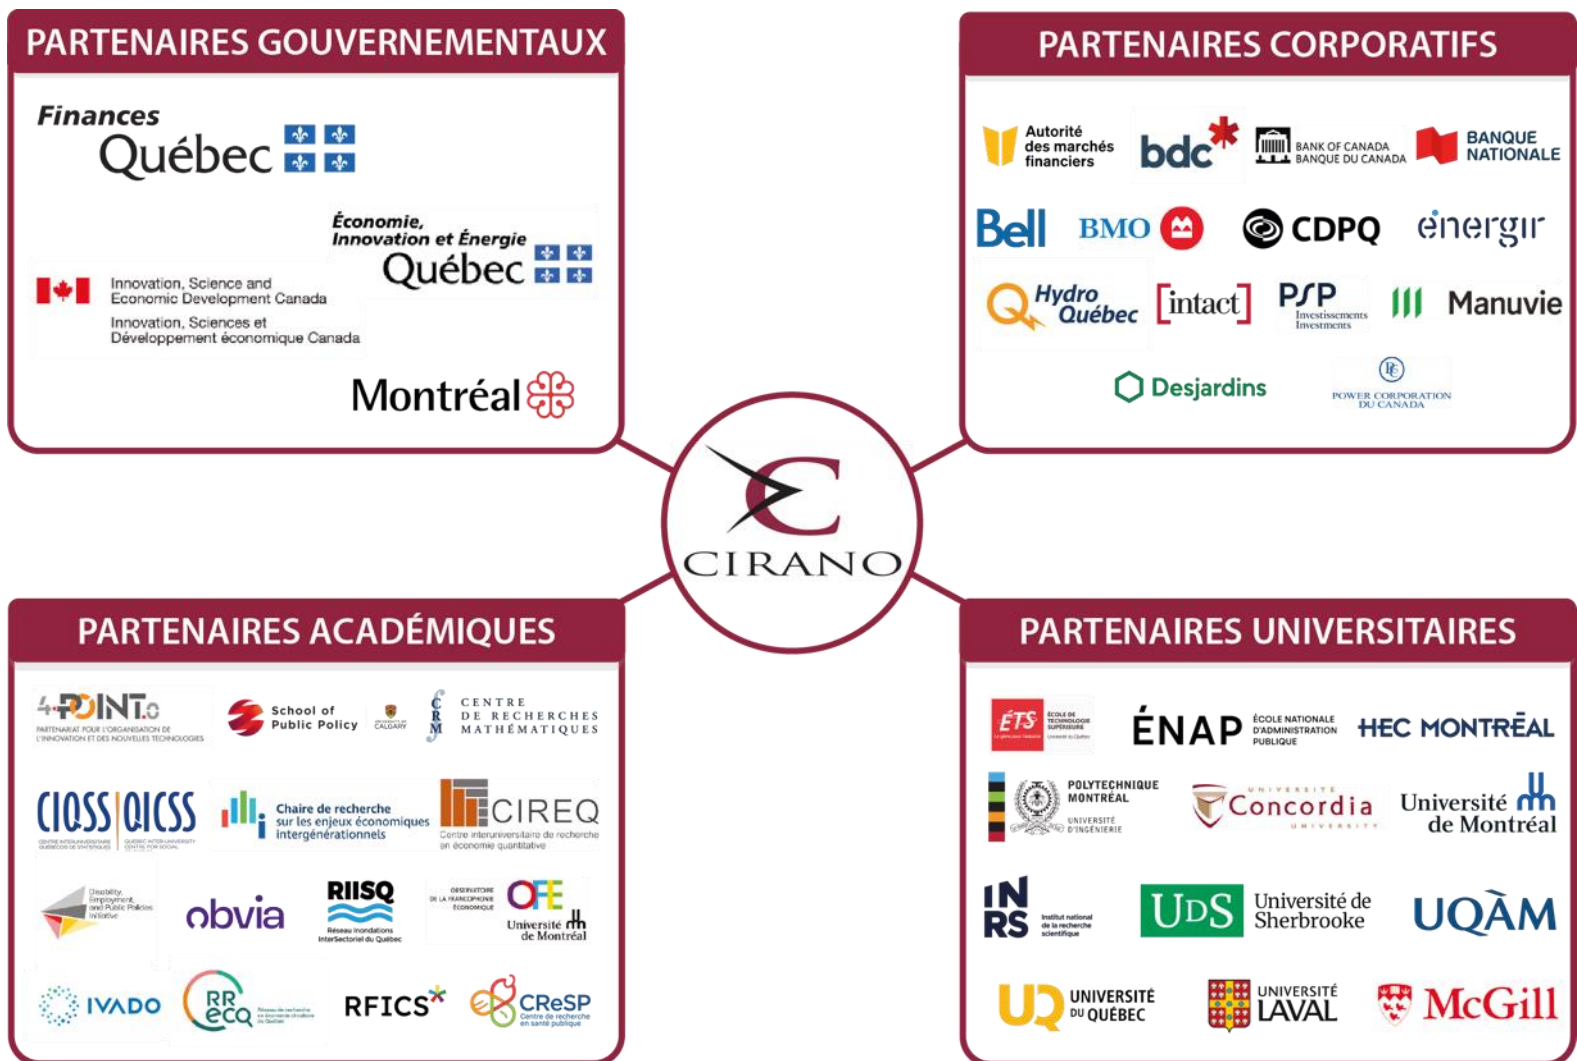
PARTENAIRES GOUVERNEMENTAUX

Finances Québec

Économie, Innovation et Énergie Québec

Innovation, Science and Economic Development Canada
Innovation, Sciences et Développement économique Canada

Montréal

PARTENAIRES CORPORATIFS

Autorité des marchés financiers
bdc
BANK OF CANADA BANQUE DU CANADA
BANQUE NATIONALE
Bell
BMO
CDPQ
énergir
Hydro Québec
intact
PSP Investissements Investments
Manuvie
Desjardins
POWER CORPORATION DU CANADA

CIRANO

PARTENAIRES ACADÉMIQUES

4POINT0
PARTENARIAT POUR L'ORGANISATION DE L'INNOVATION ET DES NOUVELLES TECHNOLOGIES
School of Public Policy
UNIVERSITY OF CALGARY
CRM CENTRE DE RECHERCHES MATHÉMATIQUES
CIQSS QICSS
Chaire de recherche sur les enjeux économiques intergénérationnels
CIREQ
Centre interuniversitaire de recherche en économie quantitative
Disability, Employment, and Public Policies Initiative
obvia
RIISQ
Réseau Inondations InterSectoriel du Québec
OBSERVATOIRE DE LA FRANCOPHONIE ÉCONOMIQUE
OFE
Université de Montréal
IVADO
RRECQ
RFICS
CReSP
Centre de recherche en santé publique

PARTENAIRES UNIVERSITAIRES

ÉTS
ÉCOLE DE TECHNOLOGIE SUPÉRIEURE
ÉNAP
ÉCOLE NATIONALE D'ADMINISTRATION PUBLIQUE
HEC MONTRÉAL
POLYTECHNIQUE MONTRÉAL
UNIVERSITÉ D'INGÉNIERIE
UNIVERSITÉ Concordia UNIVERSITY
Université de Montréal
INRS
Institut national de la recherche scientifique
UDS Université de Sherbrooke
UQÀM
UNIVERSITÉ DU QUÉBEC
UNIVERSITÉ LAVAL
McGill